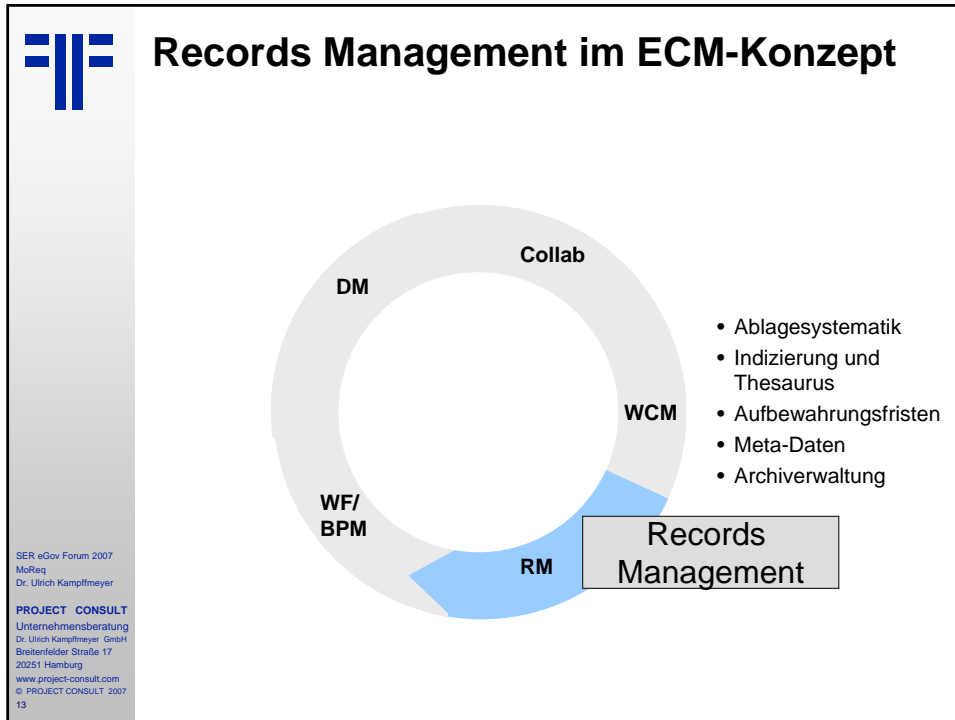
Records Management im ECM-Konzept

Collab

DM

WCM

WF/
BPM

RM

Records Management

• Ablagesystematik
• Indizierung und Thesaurus
• Aufbewahrungsfristen
• Meta-Daten
• Archiverwaltung

SER eGov Forum 2007
MoReq
Dr. Ulrich Kampffmeyer

PROJECT CONSULT
Unternehmensberatung
Dr. Ulrich Kampffmeyer GmbH
Breitenfelder Straße 17
20251 Hamburg
www.project-consult.com
© PROJECT CONSULT 2007
13